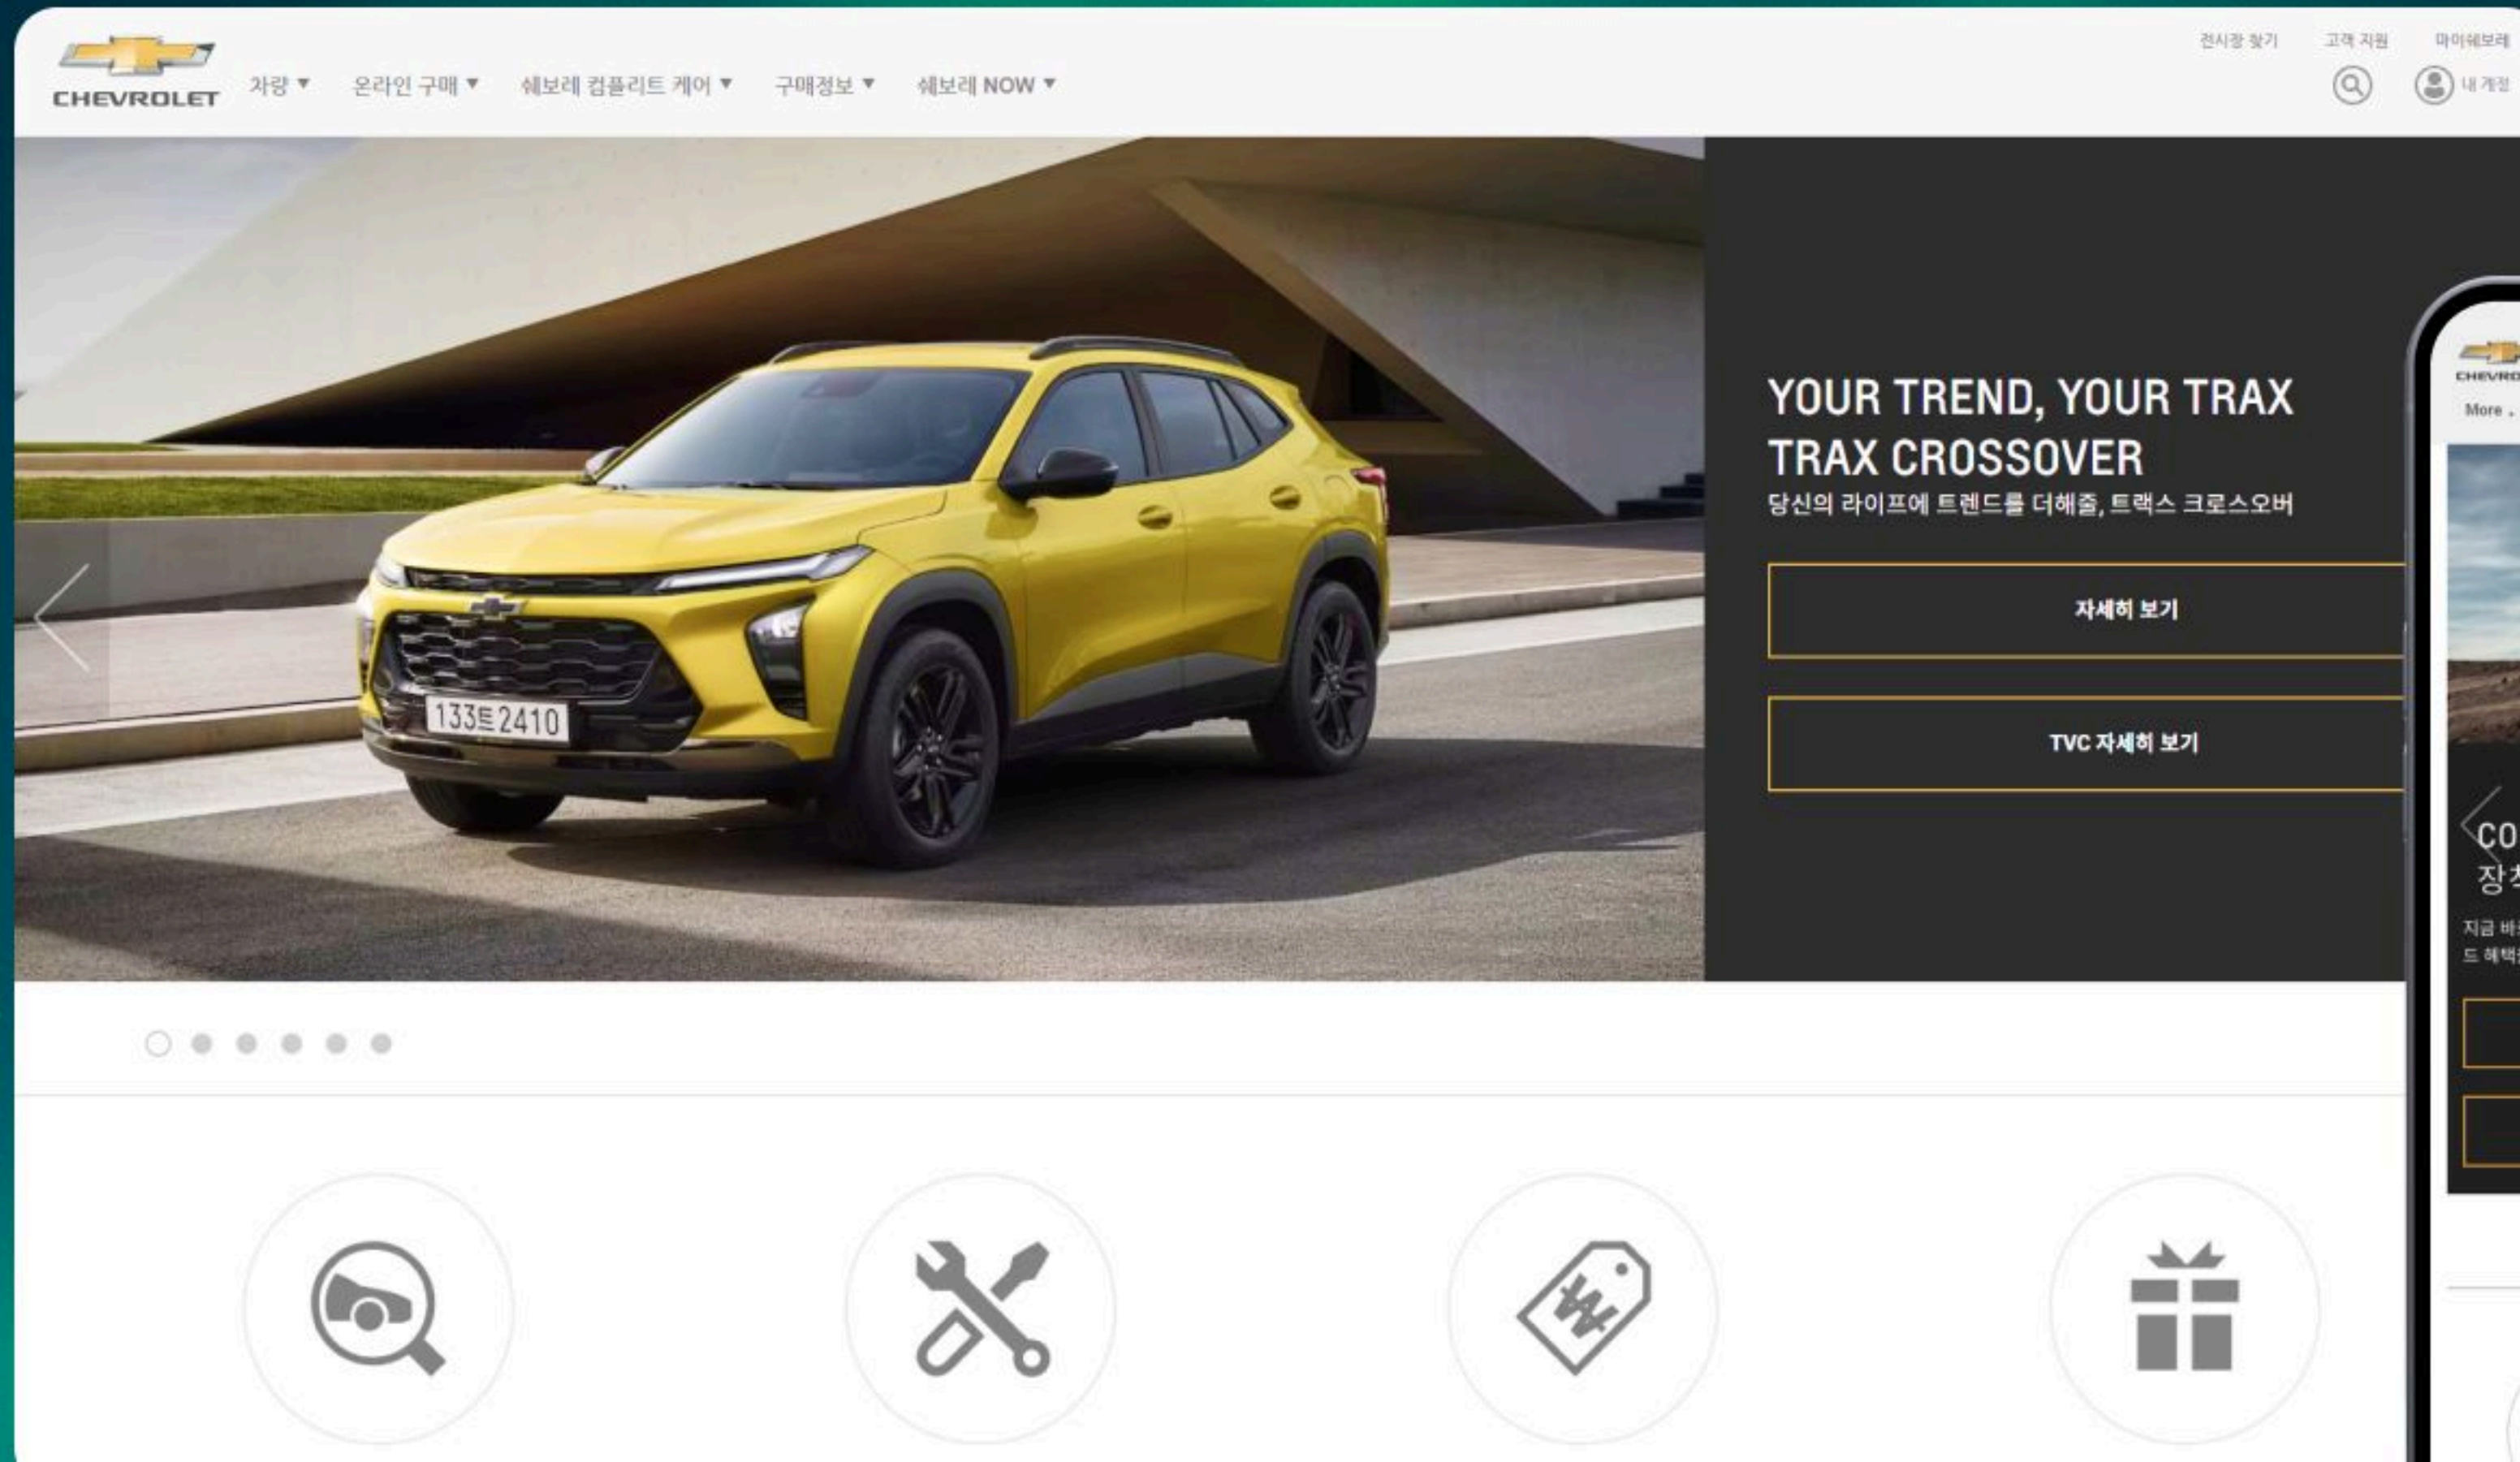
CHEVROLET

차량 ▾ 온라인 구매 ▾ 쉐보레 컴플리트 케어 ▾ 구매정보 ▾ 쉐보레 NOW ▾

전시장 찾기 고객 지원 마이쉐보레

내 계정

133토2410

YOUR TREND, YOUR TRAX
TRAX CROSSOVER
당신의 라이프에 트렌드를 더해줄, 트랙스 크로스오버

자세히 보기

TVC 자세히 보기

CHEVRO

More

CO
장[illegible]

지금 바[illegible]
드 혜택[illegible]